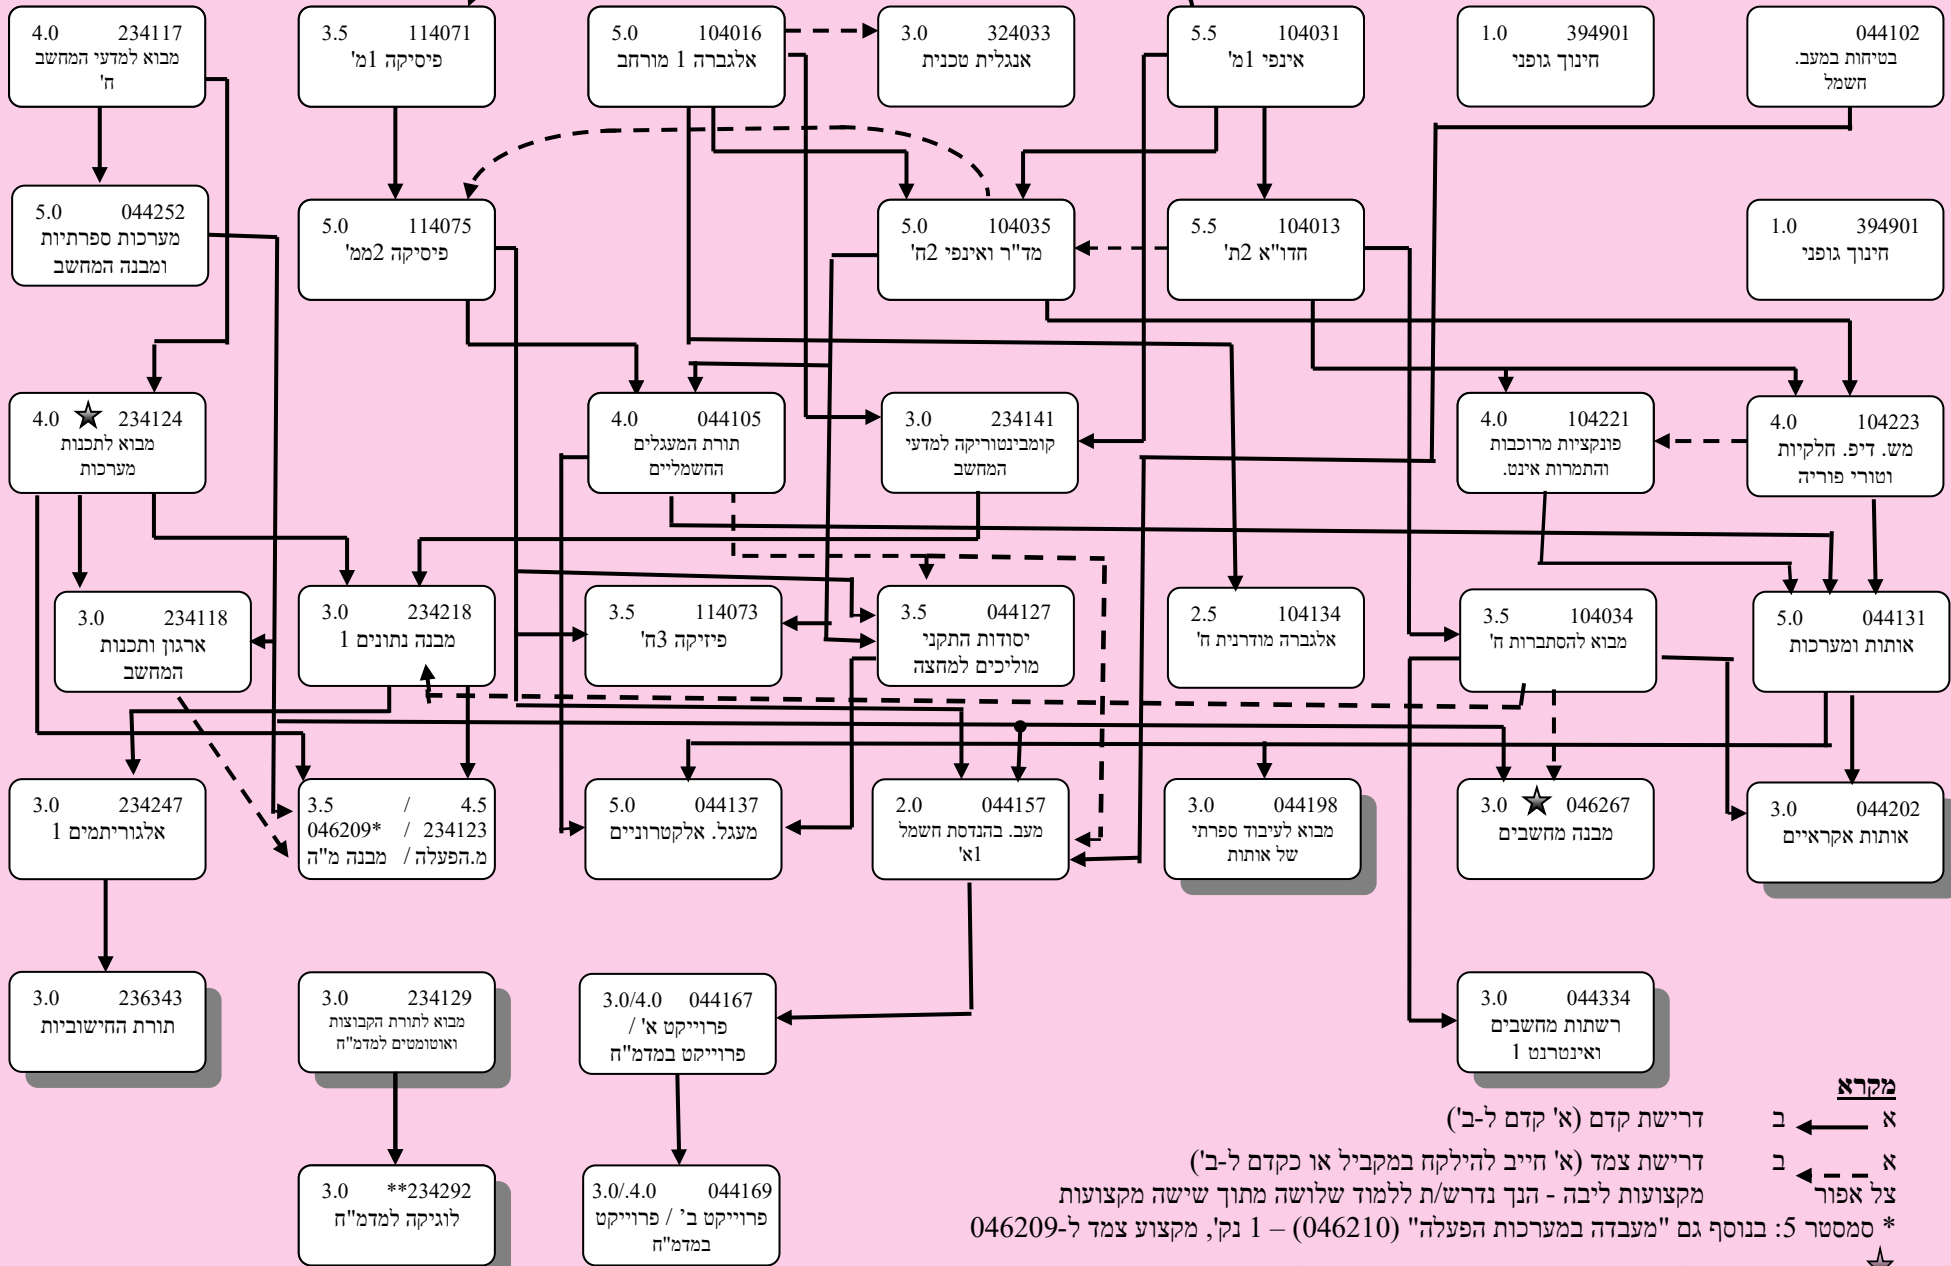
234117 4.0
מבוא למדעי המחשב ח'

114071 3.5
פיסיקה 1מ'

104016 5.0
אלגברה 1 מורחב

324033 3.0
אנגלית טכנית

104031 5.5
אינפי 1מ'

394901 1.0
חינוך גופני

044102
בטיחות במעב. חשמל

044252 5.0
מערכות ספרתיות ומבנה המחשב

114075 5.0
פיסיקה 2ממ'

104035 5.0
מד"ר ואינפי 2ח'

104013 5.5
חדו"א 2ת'

394901 1.0
חינוך גופני

234124 4.0
מבוא לתכנות מערכות

044105 4.0
תורת המעגלים החשמליים

234141 3.0
קומבינטוריקה למדעי המחשב

104221 4.0
פונקציות מרוכבות והתמרות אינט.

104223 4.0
מש. דיפ. חלקיות וטורי פוריה

234118 3.0
ארגון ותכנות המחשב

234218 3.0
מבנה נתונים 1

114073 3.5
פיזיקה 3ח'

044127 3.5
יסודות התקני מוליכים למחצה

104134 2.5
אלגברה מודרנית ח'

104034 3.5
מבוא להסתברות ח'

044131 5.0
אותות ומערכות

234247 3.0
אלגוריתמים 1

3.5 / 4.5
046209* / 234123
מ.הפעלה / מבנה מ"ה

044137 5.0
מעגל. אלקטרוניים

044157 2.0
מעב. בהנדסת חשמל 1א'

044198 3.0
מבוא לעיבוד ספרתי של אותות

046267 3.0
מבנה מחשבים

044202 3.0
אותות אקראיים

236343 3.0
תורת החישוביות

234129 3.0
מבוא לתורת הקבוצות ואוטומטים למדמ"ח

044167 3.0/4.0
פרוייקט א' / פרוייקט במדמ"ח

044334 3.0
רשתות מחשבים ואינטרנט 1

234292** 3.0
לוגיקה למדמ"ח

044169 3.0/.4.0
פרוייקט ב' / פרוייקט במדמ"ח

מקרא
א ב דרישת קדם (א' קדם ל-ב')
א ב דרישת צמד (א' חייב להילקח במקביל או כקדם ל-ב')
צל אפור מקצועות ליבה - הנך נדרש/ת ללמוד שלושה מתוך שישה מקצועות
* סמסטר 5: בנוסף גם "מעבדה במערכות הפעלה" (046210) – 1 נק', מקצוע צמד ל-046209